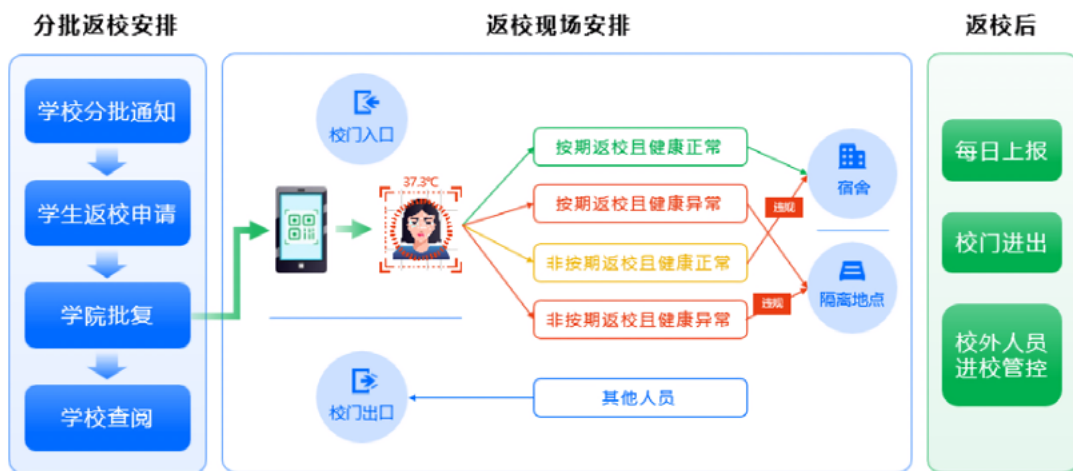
分批返校安排

学校分批通知

学生返校申请

学院批复

学校查阅

返校现场安排

校门入口

37.3℃

按期返校且健康正常

按期返校且健康异常

非按期返校且健康正常

非按期返校且健康异常

违规

违规

宿舍

隔离地点

校门出口

其他人员

返校后

每日上报

校门进出

校外人员进校管控